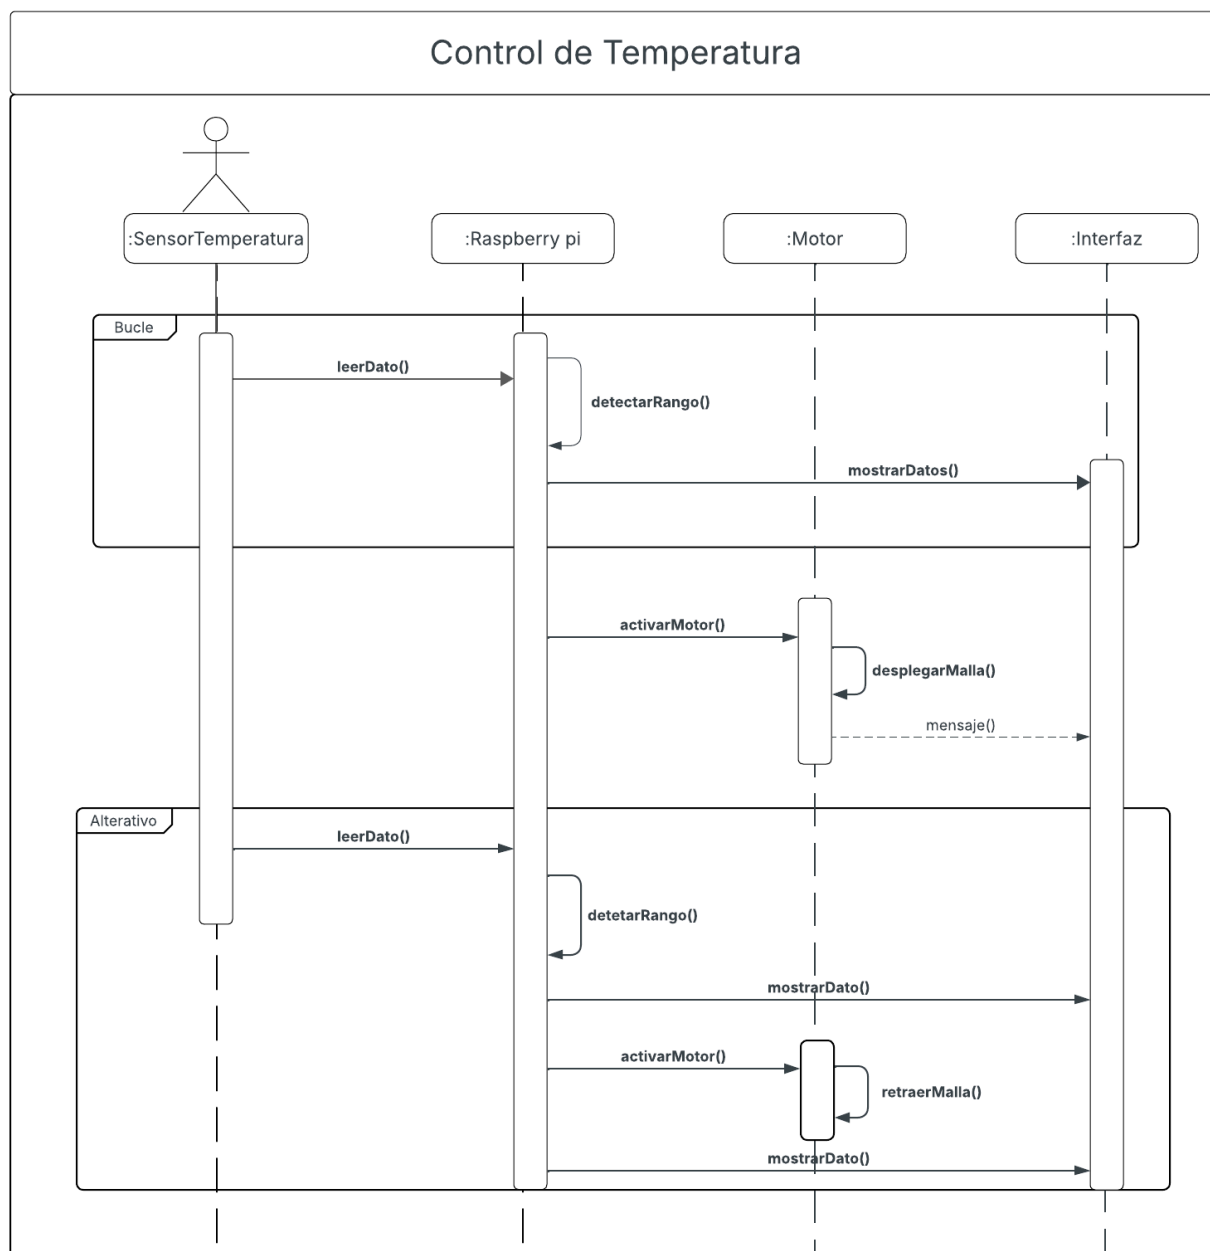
Control de Temperatura

:SensorTemperatura

:Raspberry pi

:Motor

:Interfaz

Bucle

leerDato()

detectarRango()

mostrarDatos()

activarMotor()

desplegarMalla()

mensaje()

Alterativo

leerDato()

detetarRango()

mostrarDato()

activarMotor()

retraerMalla()

mostrarDato()